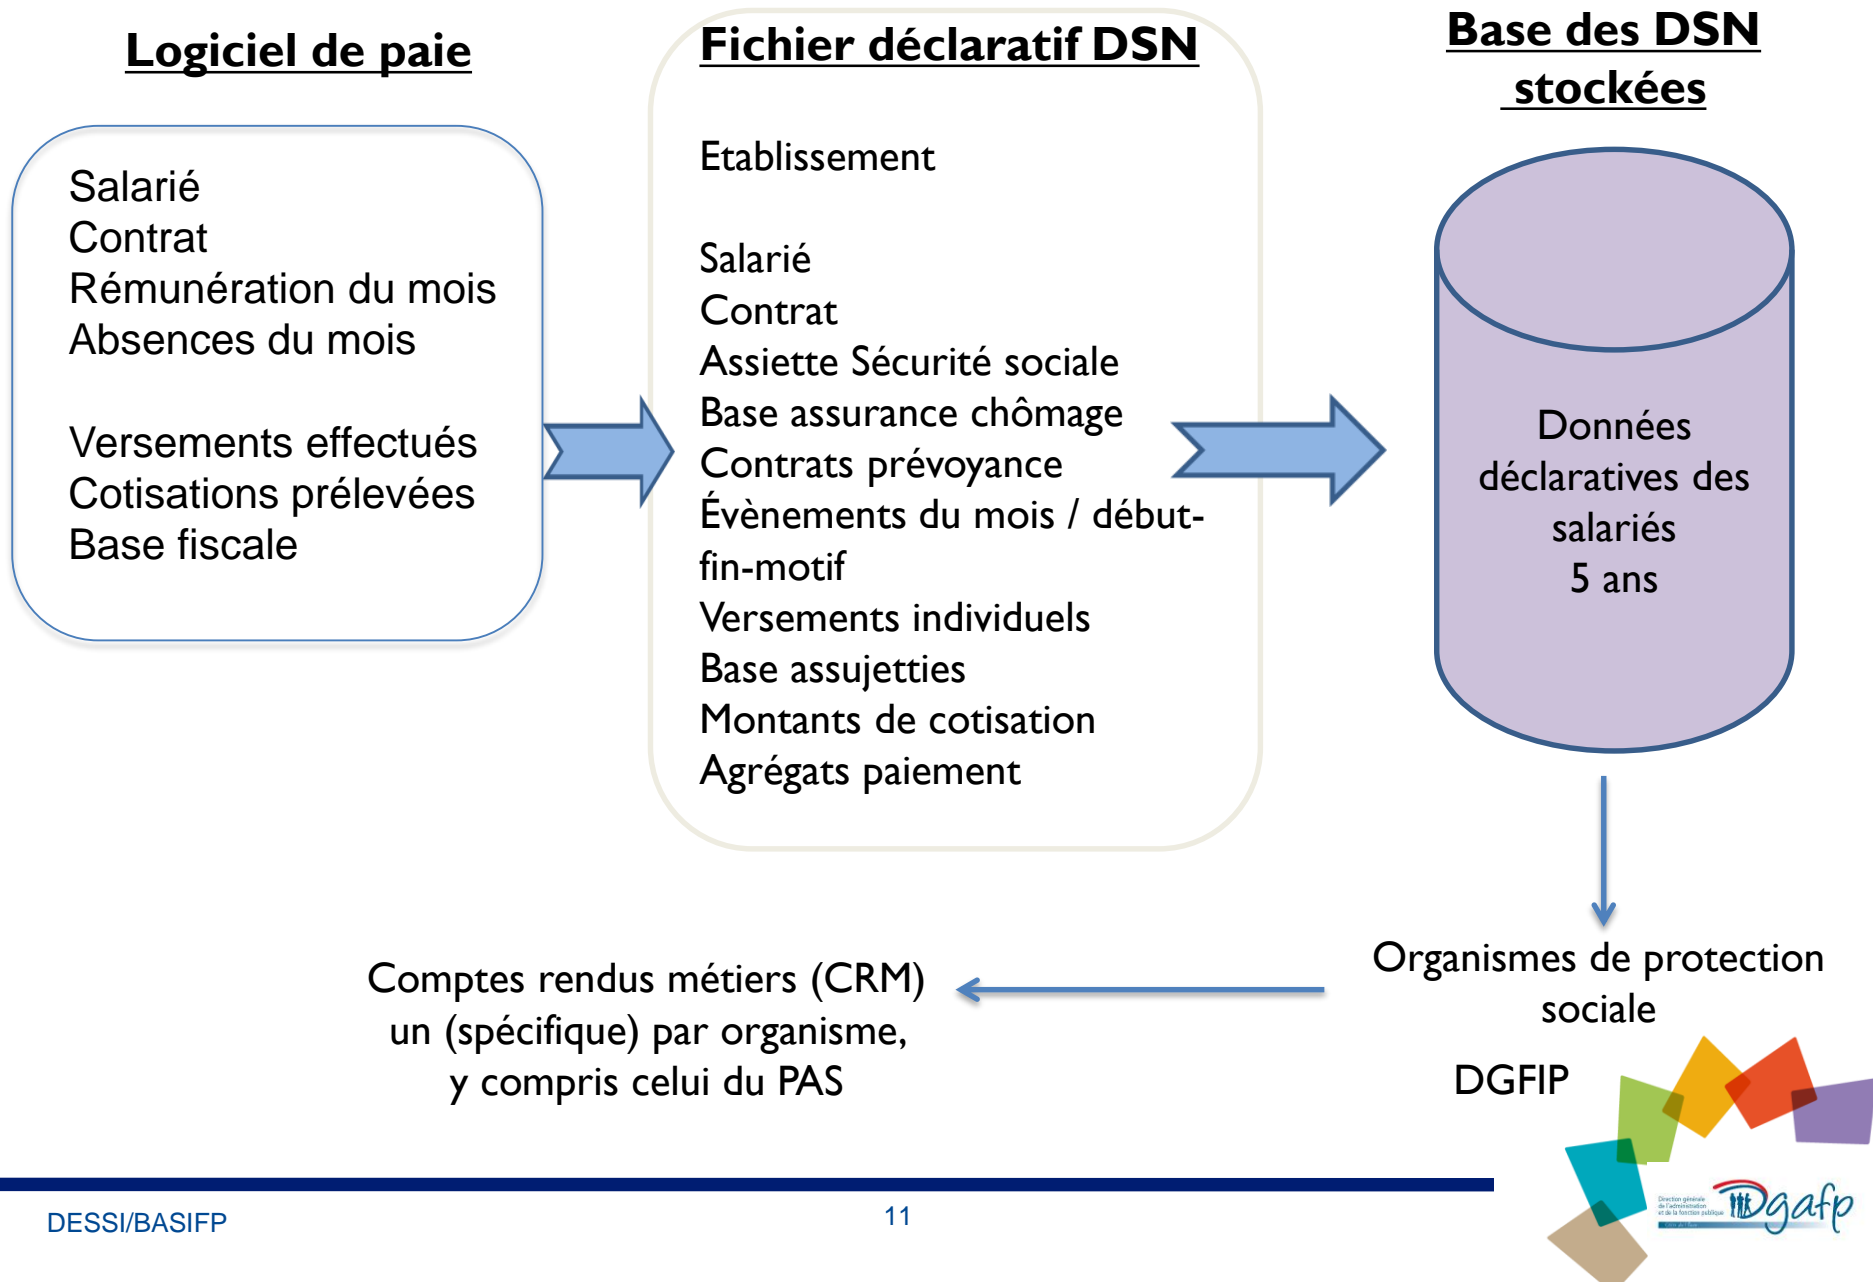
Logiciel de paie

Salarié
Contrat
Rémunération du mois
Absences du mois

Versements effectués
Cotisations prélevées
Base fiscale

Fichier déclaratif DSN

Etablissement

Salarié
Contrat
Assiette Sécurité sociale
Base assurance chômage
Contrats prévoyance
Évènements du mois / début-fin-motif
Versements individuels
Base assujetties
Montants de cotisation
Agrégats paiement

Base des DSN stockées

Données déclaratives des salariés
5 ans

Organismes de protection sociale

DGFIP

Comptes rendus métiers (CRM)
un (spécifique) par organisme,
y compris celui du PAS

DESSI/BASIFP

11

Direction générale de l'administration et de la fonction publique

Dgafp